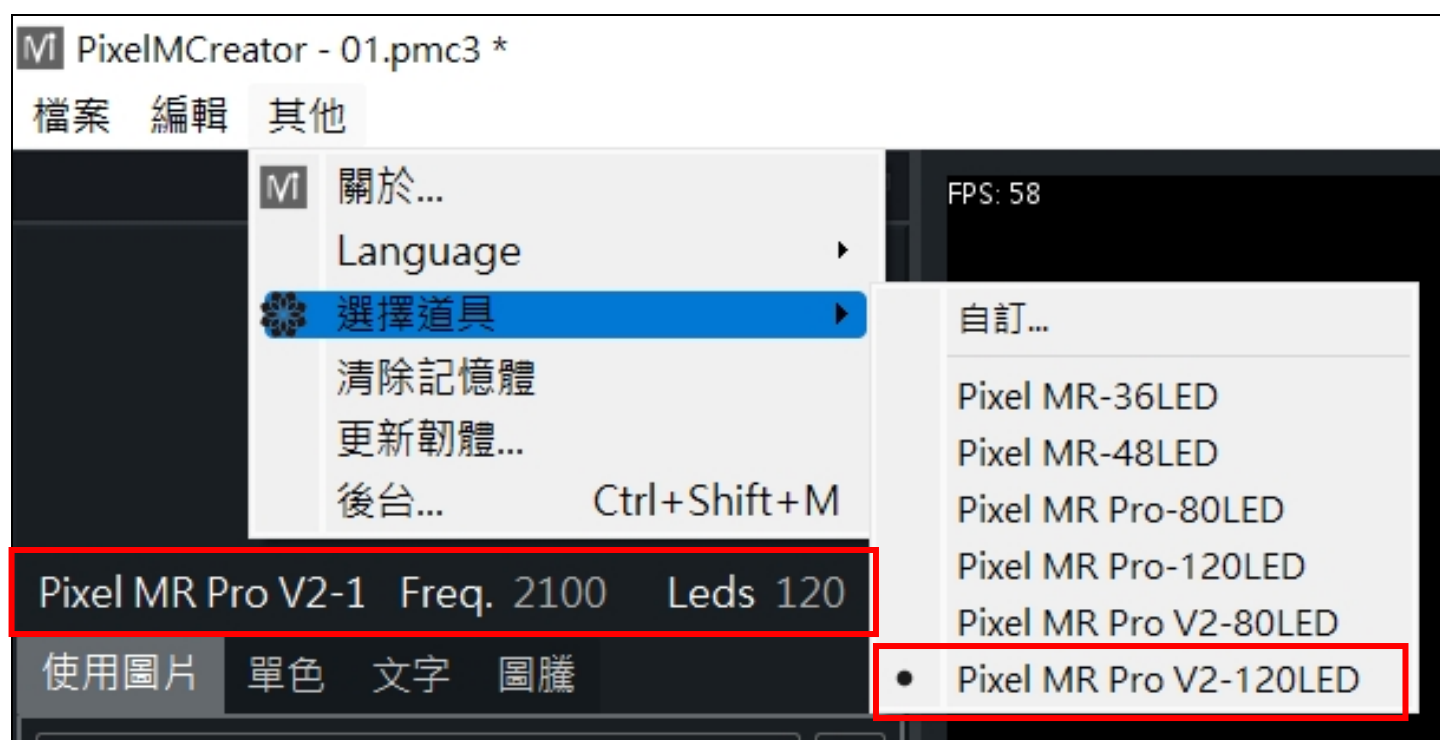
PixelMCreator - 01.pmc3 *

檔案 編輯 其他

關於...
Language
選擇道具
清除記憶體
更新韌體...
後台... Ctrl+Shift+M

FPS: 58

自訂...
Pixel MR-36LED
Pixel MR-48LED
Pixel MR Pro-80LED
Pixel MR Pro-120LED
Pixel MR Pro V2-80LED
Pixel MR Pro V2-120LED

Pixel MR Pro V2-1 Freq. 2100 Leds 120

使用圖片 單色 文字 圖騰